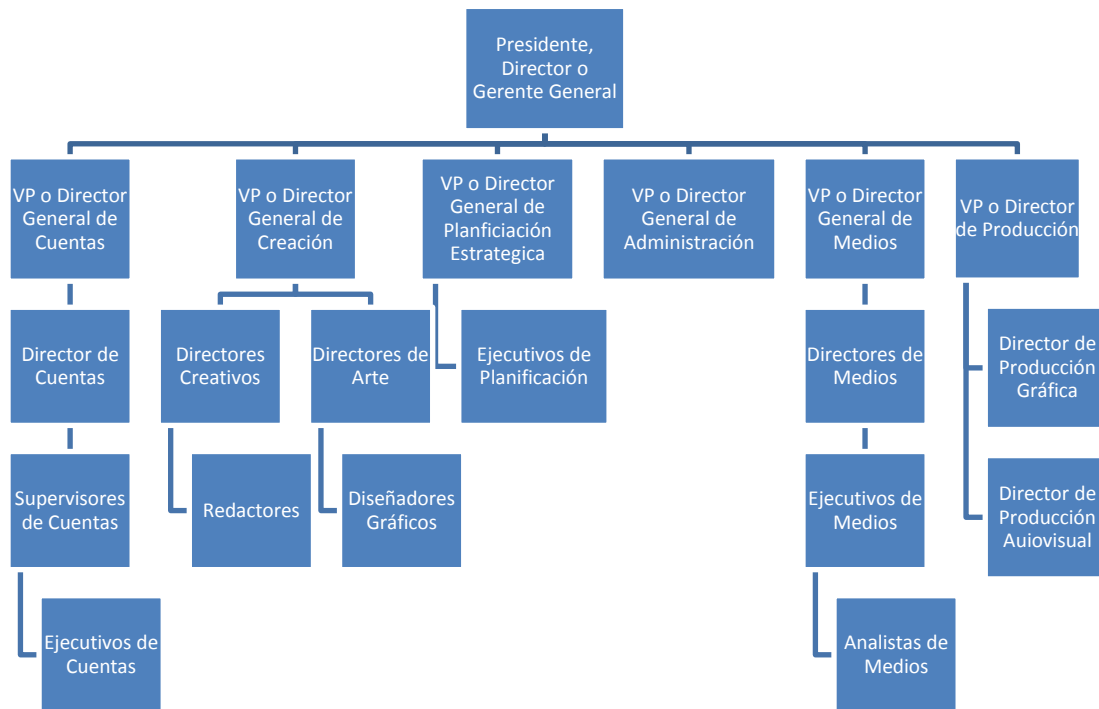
Presidente, Director o Gerente General

VP o Director General de Cuentas

Director de Cuentas

Supervisores de Cuentas

Ejecutivos de Cuentas

VP o Director General de Creación

Directores Creativos

Redactores

Directores de Arte

Diseñadores Gráficos

VP o Director General de Planficiación Estrategica

Ejecutivos de Planificación

VP o Director General de Administración

VP o Director General de Medios

Directores de Medios

Ejecutivos de Medios

Analistas de Medios

VP o Director de Producción

Director de Producción Gráfica

Director de Producción Auiovisual